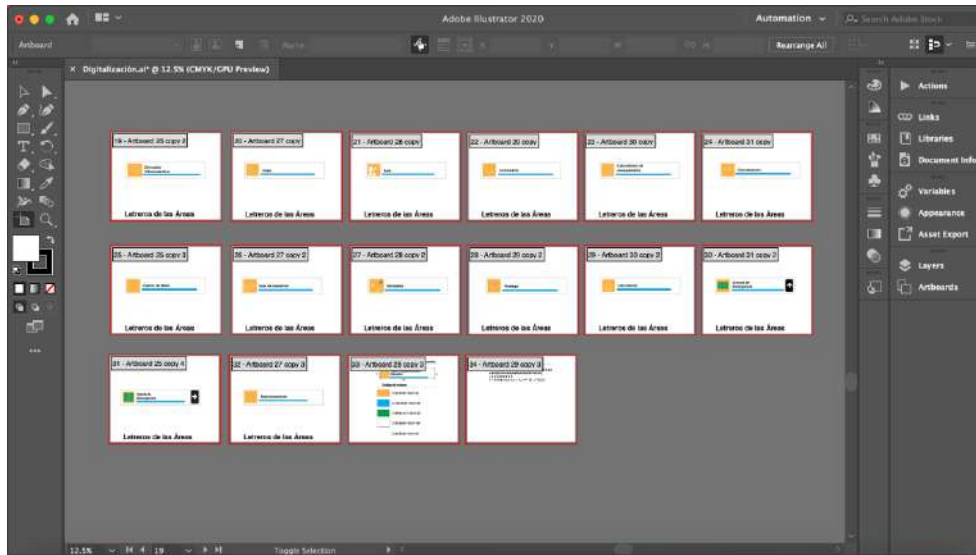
Adobe Illustrator 2020

Automation

Search Adobe Stock

Artboard

Rearrange All

Digitalización.ai* @ 12.5% (CMYK/GPU Preview)

19 - Artboard 25 copy 2

20 - Artboard 27 copy

21 - Artboard 28 copy

22 - Artboard 29 copy

23 - Artboard 30 copy

24 - Artboard 31 copy

Letreros de las Áreas

Letreros de las Áreas

Letreros de las Áreas

Letreros de las Áreas

Letreros de las Áreas

Letreros de las Áreas

25 - Artboard 25 copy 3

26 - Artboard 27 copy 2

27 - Artboard 28 copy 2

28 - Artboard 29 copy 2

29 - Artboard 30 copy 2

30 - Artboard 31 copy 2

Letreros de las Áreas

Letreros de las Áreas

Letreros de las Áreas

Letreros de las Áreas

Letreros de las Áreas

Letreros de las Áreas

31 - Artboard 25 copy 4

32 - Artboard 27 copy 3

33 - Artboard 28 copy 3

34 - Artboard 29 copy 3

Letreros de las Áreas

Letreros de las Áreas

Actions

Links

Libraries

Document Info

Variables

Appearance

Asset Export

Layers

Artboards

12.5%

19

Toggle Selection